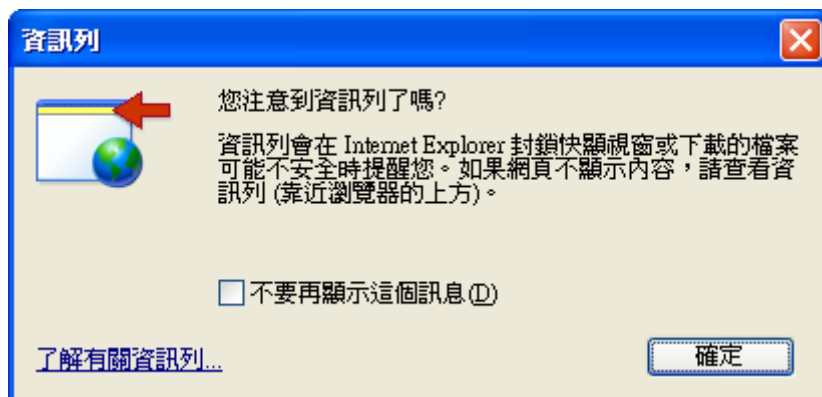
資訊列

您注意到資訊列了嗎?

資訊列會在 Internet Explorer 封鎖快顯視窗或下載的檔案可能不安全時提醒您。如果網頁不顯示內容，請查看資訊列 (靠近瀏覽器的上方)。

不要再顯示這個訊息(D)

了解有關資訊列...

確定